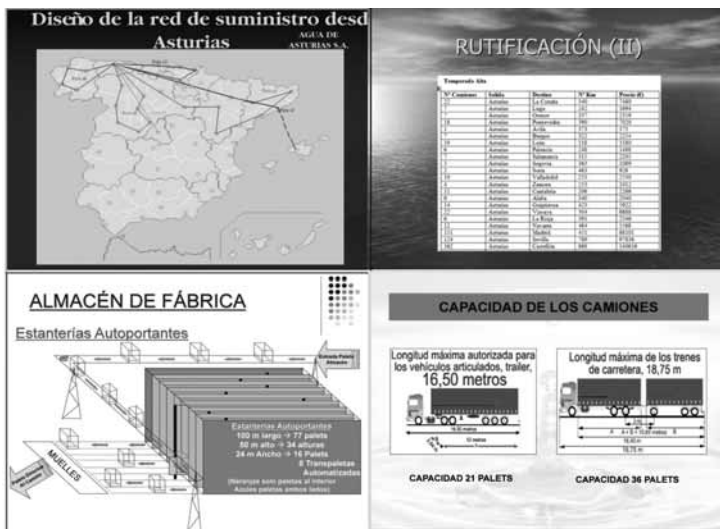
Diseño de la red de suministro desd Asturias

AGUA DE ASTURIAS S.A.

RUTIFICACIÓN (II)

Temporada Alta

| Nº Camiones | Salida | Destino | Nº Km | Precio (€) |
|---|---|---|---|---|
| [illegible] | Asturias | La Coruña | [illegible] | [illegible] |
| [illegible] | Asturias | Lugo | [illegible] | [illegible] |
| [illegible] | Asturias | Orense | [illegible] | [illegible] |
| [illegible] | Asturias | Pontevedra | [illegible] | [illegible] |
| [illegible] | Asturias | Ávila | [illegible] | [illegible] |
| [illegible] | Asturias | Burgos | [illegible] | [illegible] |
| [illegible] | Asturias | León | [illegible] | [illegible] |
| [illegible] | Asturias | Palencia | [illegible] | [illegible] |
| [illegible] | Asturias | Salamanca | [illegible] | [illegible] |
| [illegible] | Asturias | Segovia | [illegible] | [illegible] |
| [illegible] | Asturias | Soria | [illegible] | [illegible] |
| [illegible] | Asturias | Valladolid | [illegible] | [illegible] |
| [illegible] | Asturias | Zamora | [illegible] | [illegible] |
| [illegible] | Asturias | Cantabria | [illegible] | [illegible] |
| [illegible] | Asturias | Álava | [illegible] | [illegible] |
| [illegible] | Asturias | Guipúzcoa | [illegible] | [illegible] |
| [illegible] | Asturias | Vizcaya | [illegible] | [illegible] |
| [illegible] | Asturias | La Rioja | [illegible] | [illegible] |
| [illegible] | Asturias | Navarra | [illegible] | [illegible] |
| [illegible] | Asturias | Madrid | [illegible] | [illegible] |
| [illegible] | Asturias | Sevilla | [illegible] | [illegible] |
| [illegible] | Asturias | Castellón | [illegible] | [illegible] |

ALMACÉN DE FÁBRICA

Estanterías Autoportantes

Entrada Palets Almacén

Estanterías Autoportantes
100 m largo → 77 palets
50 m alto → 34 alturas
24 m Ancho → 16 Palets
8 Transpaletas Automatizadas
(Naranjas son pasos al interior Azules palets ambos lados)

MUELLES

Salida Palets Almacén

CAPACIDAD DE LOS CAMIONES

Longitud máxima autorizada para los vehículos articulados, trailer, 16,50 metros

16,50 metros

12 metros

Longitud máxima de los trenes de carretera, 18,75 m

18,00 m

18,75 m

CAPACIDAD 21 PALETS

CAPACIDAD 36 PALETS